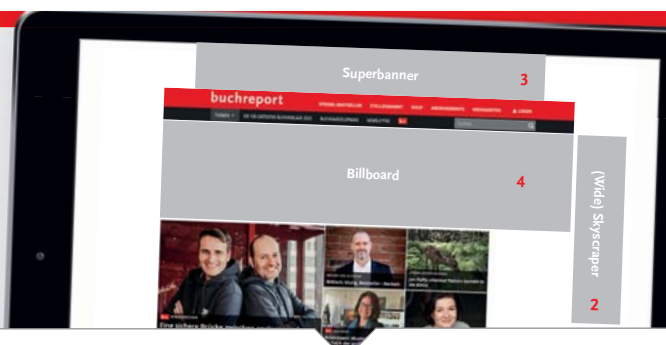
Superbanner
3
buchreport
SPIEGEL-BESTSELLER STELLENMARKT SHOP ABONNEMENTS MEDIADATEN LOGIN
THEMEN DIE 100 GRÖSSTEN BUCHHANDLUNGEN 2022 BUCHHANDELSUMFRAGE NEWSLETTER
Suchen
Billboard
4
(Wide) Skyscraper
2
Eine sichere Brücke zwischen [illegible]
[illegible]
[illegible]
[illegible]